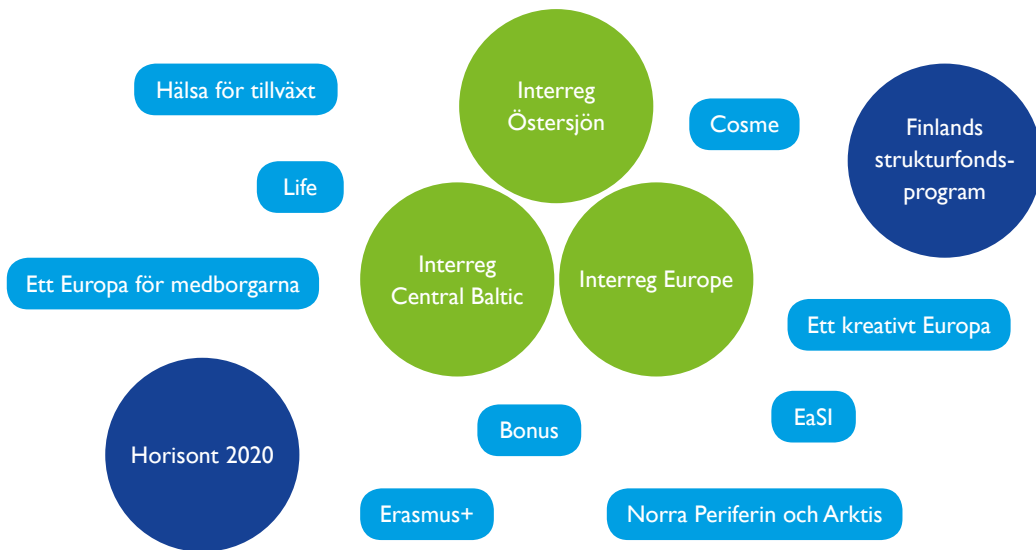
Hälsa för tillväxt

Interreg Östersjön

Cosme

Finlands strukturfondsprogram

Life

Ett Europa för medborgarna

Interreg Central Baltic

Interreg Europe

Ett kreativt Europa

EaSI

Bonus

Horisont 2020

Erasmus+

Norra Periferin och Arktis